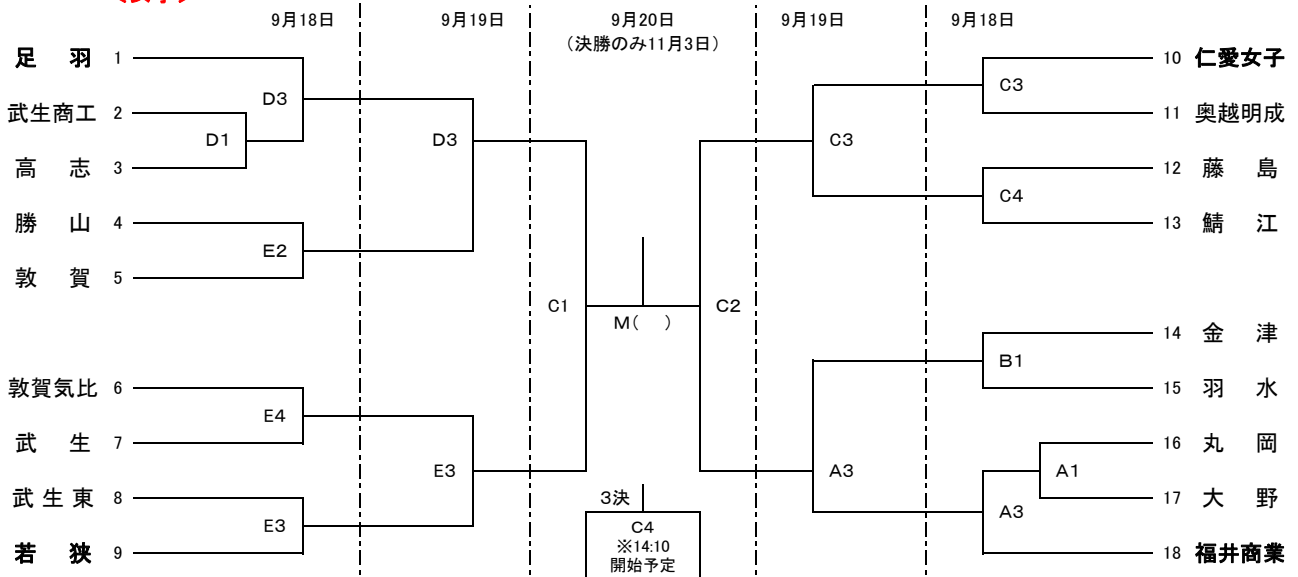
9月18日 9月19日 9月20日 (決勝のみ11月3日) 9月19日 9月18日

足羽 1
武生商工 2
高志 3
勝山 4
敦賀 5
敦賀気比 6
武生 7
武生東 8
若狭 9

D1
D3
E2
E4
E3
D3
E3
C1
M( )
C2
3決
C4
※14:10
開始予定

C3
C4
B1
A1
A3
C3
A3

10 仁愛女子
11 奥越明成
12 藤島
13 鯖江
14 金津
15 羽水
16 丸岡
17 大野
18 福井商業